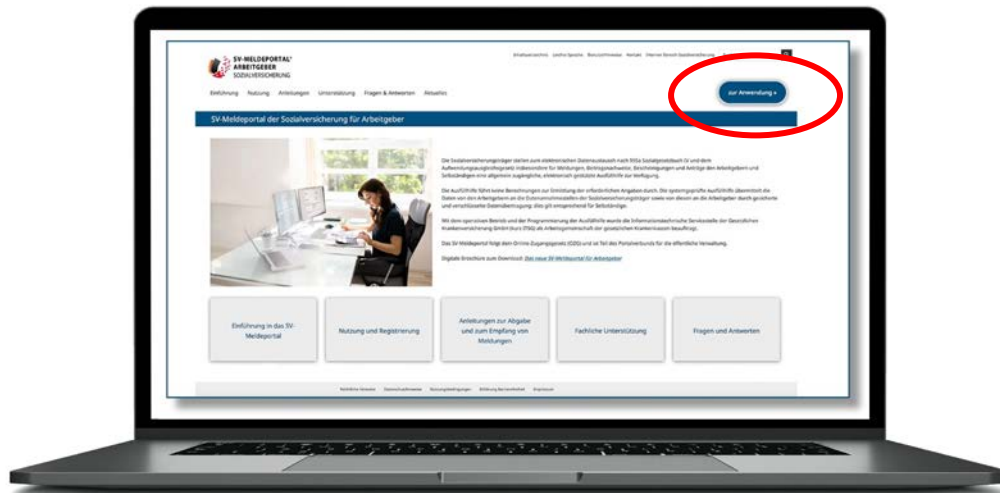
SV-MELDEPORTAL® ARBEITGEBER SOZIALVERSICHERUNG

Inhaltsverzeichnis Leichte Sprache Barrierefreiheit Kontakt Interner Bereich Sozialversicherung

Einführung Nutzung Anleitungen Unterstützung Fragen & Antworten Aktuelles

zur Anwendung »

SV-Meldeportal der Sozialversicherung für Arbeitgeber

Die Sozialversicherungsträger stellen zum elektronischen Datenaustausch nach SGB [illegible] und dem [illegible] für Meldungen, Beitragsnachweise, Bescheinigungen und Anträge der Arbeitgeber und Selbständigen eine allgemein zugängliche, elektronisch gestützte Ausfüllhilfe zur Verfügung.

Die Ausfüllhilfe führt keine Berechnungen zur Ermittlung der erforderlichen Angaben durch. Die systemgeprüfte Ausfüllhilfe übermittelt die Daten von den Arbeitgebern an die Datenannahmestellen der Sozialversicherungsträger sowie von diesen an die Arbeitgeber durch gesicherte und verschlüsselte Datenübertragung; dies gilt entsprechend für Selbständige.

Mit dem operativen Betrieb und der Programmierung der Ausfüllhilfe wurde die Informationstechnische Servicestelle der Gesetzlichen Krankenversicherung GmbH (kurz ITSG) als Arbeitsgemeinschaft der gesetzlichen Krankenkassen beauftragt.

Das SV-Meldeportal folgt dem Online-Zugangsgesetz (OZG) und ist Teil des Portalverbunds für die öffentliche Verwaltung.

Digitale Broschüre zum Download: Das neue SV-Meldeportal für Arbeitgeber

Einführung in das SV-Meldeportal

Nutzung und Registrierung

Anleitungen zur Abgabe und zum Empfang von Meldungen

Fachliche Unterstützung

Fragen und Antworten

Rechtliche Hinweise Datenschutzhinweise Nutzungsbedingungen Erklärung Barrierefreiheit Impressum